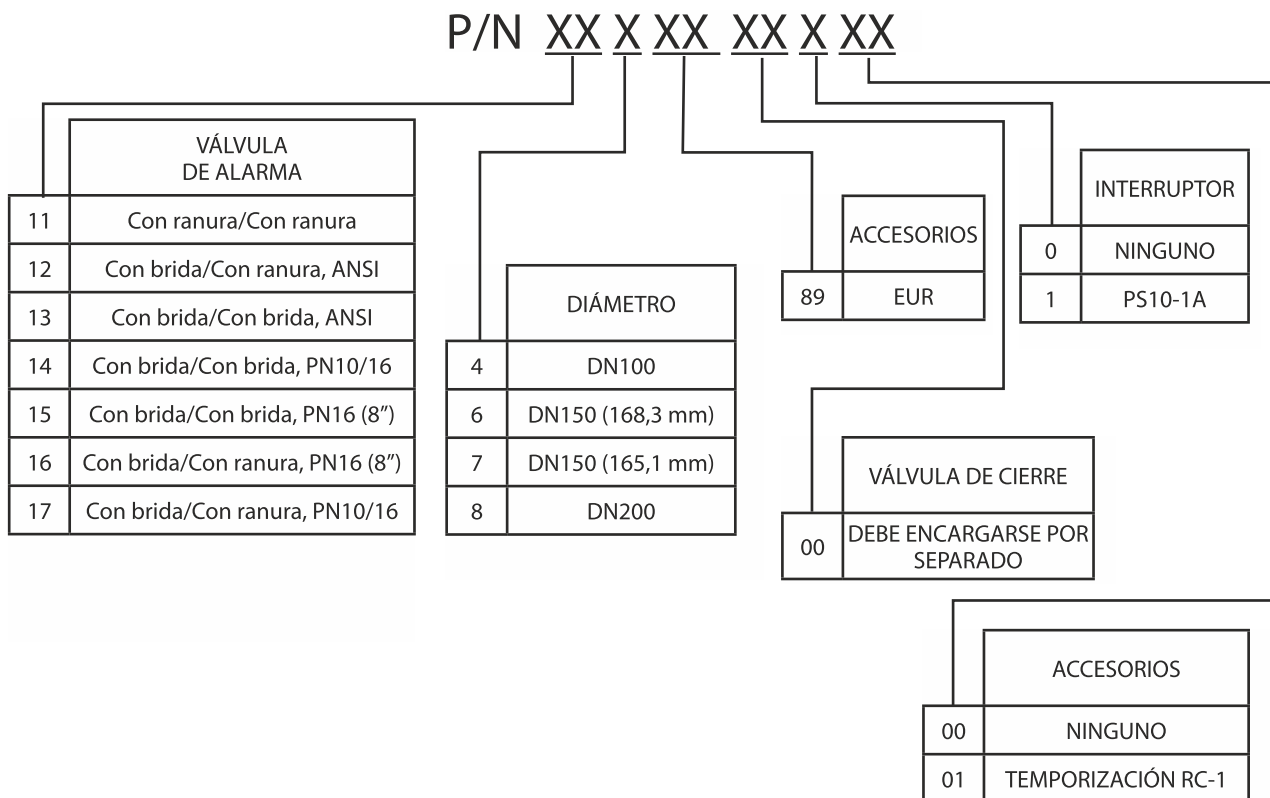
P/N XX X XX XX X XX

| | VÁLVULA DE ALARMA |
|---|---|
| 11 | Con ranura/Con ranura |
| 12 | Con brida/Con ranura, ANSI |
| 13 | Con brida/Con brida, ANSI |
| 14 | Con brida/Con brida, PN10/16 |
| 15 | Con brida/Con brida, PN16 (8") |
| 16 | Con brida/Con ranura, PN16 (8") |
| 17 | Con brida/Con ranura, PN10/16 |

| | DIÁMETRO |
|---|---|
| 4 | DN100 |
| 6 | DN150 (168,3 mm) |
| 7 | DN150 (165,1 mm) |
| 8 | DN200 |

| | ACCESORIOS |
|---|---|
| 89 | EUR |

| | INTERRUPTOR |
|---|---|
| 0 | NINGUNO |
| 1 | PS10-1A |

| | VÁLVULA DE CIERRE |
|---|---|
| 00 | DEBE ENCARGARSE POR SEPARADO |

| | ACCESORIOS |
|---|---|
| 00 | NINGUNO |
| 01 | TEMPORIZACIÓN RC-1 |